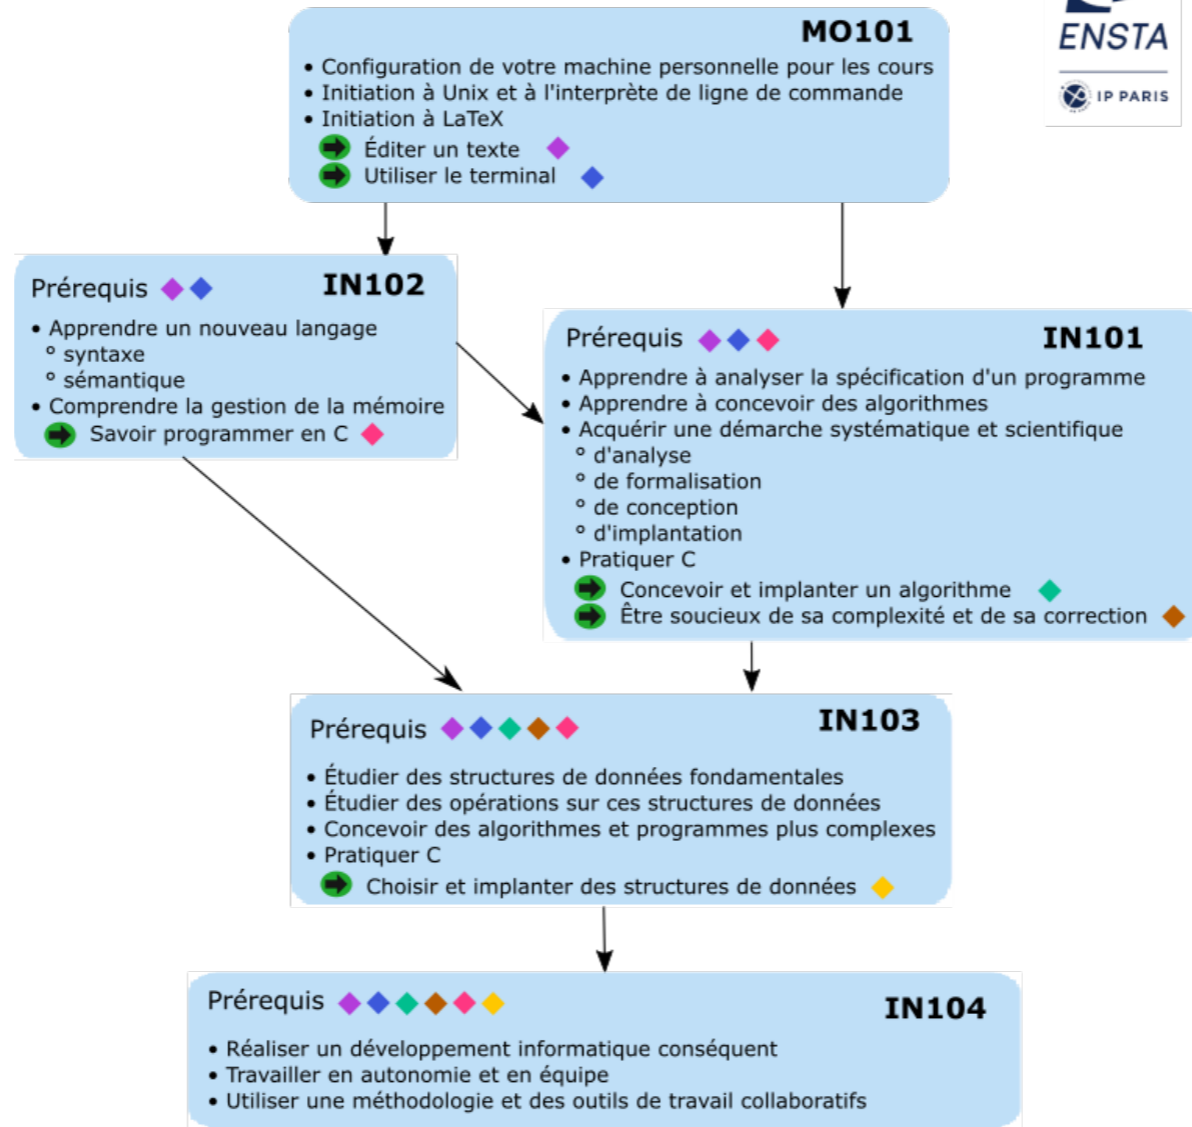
MO101

• Configuration de votre machine personnelle pour les cours
• Initiation à Unix et à l'interprète de ligne de commande
• Initiation à LaTeX
Éditer un texte
Utiliser le terminal

ENSTA
IP PARIS

Prérequis
IN102

• Apprendre un nouveau langage
◦ syntaxe
◦ sémantique
• Comprendre la gestion de la mémoire
Savoir programmer en C

Prérequis
IN101

• Apprendre à analyser la spécification d'un programme
• Apprendre à concevoir des algorithmes
• Acquérir une démarche systématique et scientifique
◦ d'analyse
◦ de formalisation
◦ de conception
◦ d'implantation
• Pratiquer C
Concevoir et implanter un algorithme
Être soucieux de sa complexité et de sa correction

Prérequis
IN103

• Étudier des structures de données fondamentales
• Étudier des opérations sur ces structures de données
• Concevoir des algorithmes et programmes plus complexes
• Pratiquer C
Choisir et implanter des structures de données

Prérequis
IN104

• Réaliser un développement informatique conséquent
• Travailler en autonomie et en équipe
• Utiliser une méthodologie et des outils de travail collaboratifs